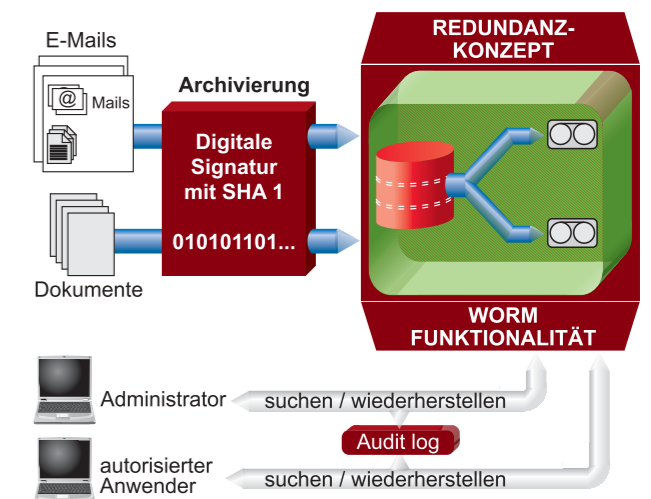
E-Mails

Mails

Dokumente

Archivierung

Digitale Signatur mit SHA 1

010101101...

REDUNDANZ-KONZEPT

WORM FUNKTIONALITÄT

Administrator

suchen / wiederherstellen

Audit log

autorisierter Anwender

suchen / wiederherstellen